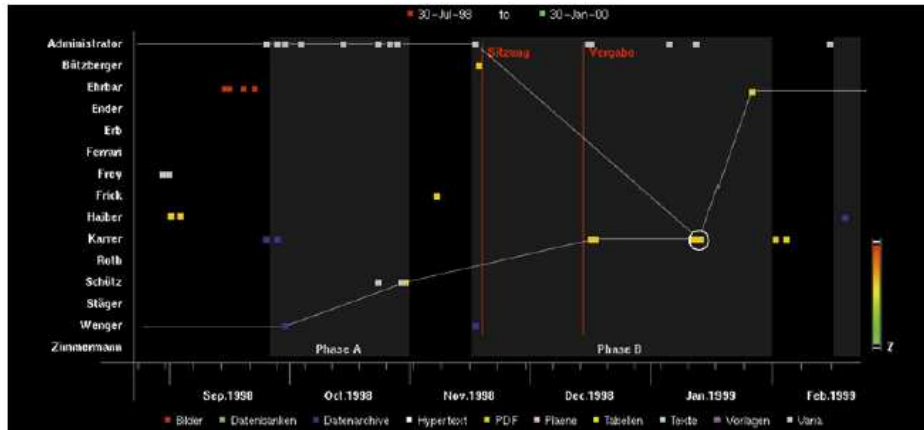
30-Jul-98 to 30-Jan-00

Administrator
Bützberger
Ehrbar
Ender
Erb
Ferrari
Frey
Frick
Haiber
Karrer
Roth
Schütz
Stäger
Wenger
Zimmermann

Sitzung
Vergabe

Phase A
Phase B

Sep.1998
Oct.1998
Nov.1998
Dec.1998
Jan.1999
Feb.1999

Z

Bilder
Datenbanken
Datenarchive
Hypertext
PDF
Pläne
Tabellen
Texte
Vorlagen
Varia